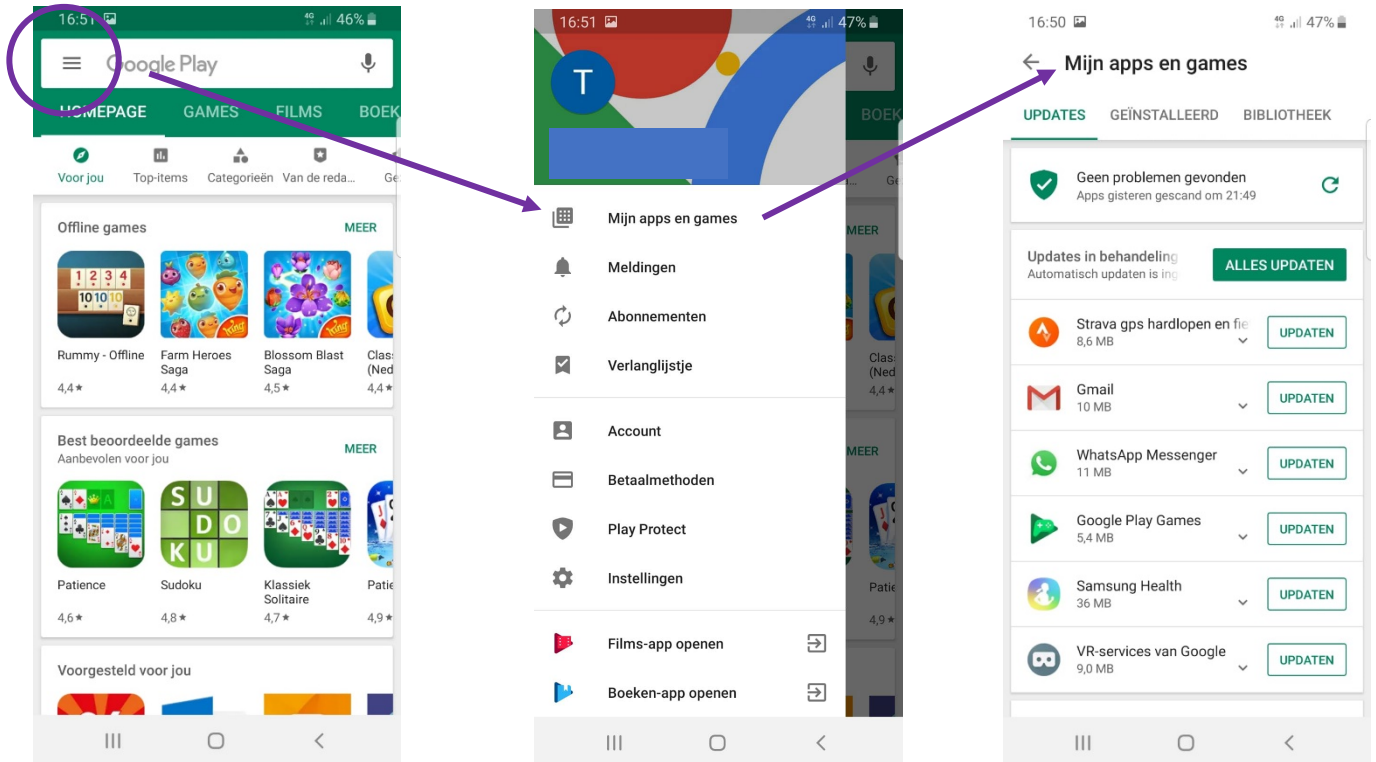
16:51 4G 46%

Google Play

HOMEPAGE GAMES FILMS BOEK

Voor jou Top-items Categorieën Van de reda... Ge

Offline games MEER

1 2 3 4
10 10 10

Rummy - Offline 4,4 ★

Farm Heroes Saga 4,4 ★

Blossom Blast Saga 4,5 ★

Class (Ned 4,4 ★

Best beoordeelde games MEER
Aanbevolen voor jou

S U D O K U

Patience 4,6 ★

Sudoku 4,8 ★

Klassiek Solitaire 4,7 ★

Patie 4,9 ★

Voorgesteld voor jou

16:51 4G 47%

T

Mijn apps en games

Meldingen

Abonnementen

Verlanglijstje

Account

Betaalmethoden

Play Protect

Instellingen

Films-app openen

Boeken-app openen

BOEK
Ge
MEER
Class (Ned 4,4 ★
MEER
Patie 4,9 ★

16:50 4G 47%

Mijn apps en games

UPDATES GEÏNSTALLEERD BIBLIOTHEEK

Geen problemen gevonden
Apps gisteren gescand om 21:49

Updates in behandeling
Automatisch updaten is ing

ALLES UPDATEN

Strava gps hardlopen en fie
8,6 MB
UPDATEN

Gmail
10 MB
UPDATEN

WhatsApp Messenger
11 MB
UPDATEN

Google Play Games
5,4 MB
UPDATEN

Samsung Health
36 MB
UPDATEN

VR-services van Google
9,0 MB
UPDATEN